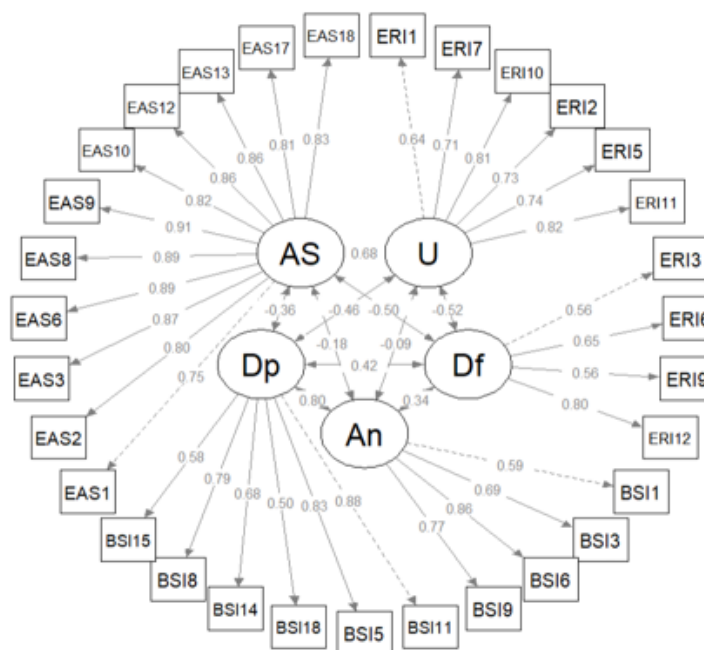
EAS17
EAS18
ERI1
ERI7
EAS13
ERI10
EAS12
ERI2
EAS10
ERI5
EAS9
ERI11
EAS8
EAS6
EAS3
EAS2
EAS1
BSI15
BSI8
BSI14
BSI18
BSI5
BSI11
BSI9
BSI6
BSI3
BSI1
ERI12
ERI9
ERI6
ERI3
0.86
0.81
0.83
0.64
0.71
0.86
0.81
0.82
0.73
0.74
0.91
0.82
0.89
0.89
0.87
0.80
0.75
AS
0.68
U
-0.36
-0.46
-0.50
-0.52
-0.18
-0.09
Dp
0.42
Df
0.80
0.34
An
0.56
0.65
0.56
0.80
0.59
0.69
0.86
0.77
0.58
0.79
0.68
0.50
0.83
0.88